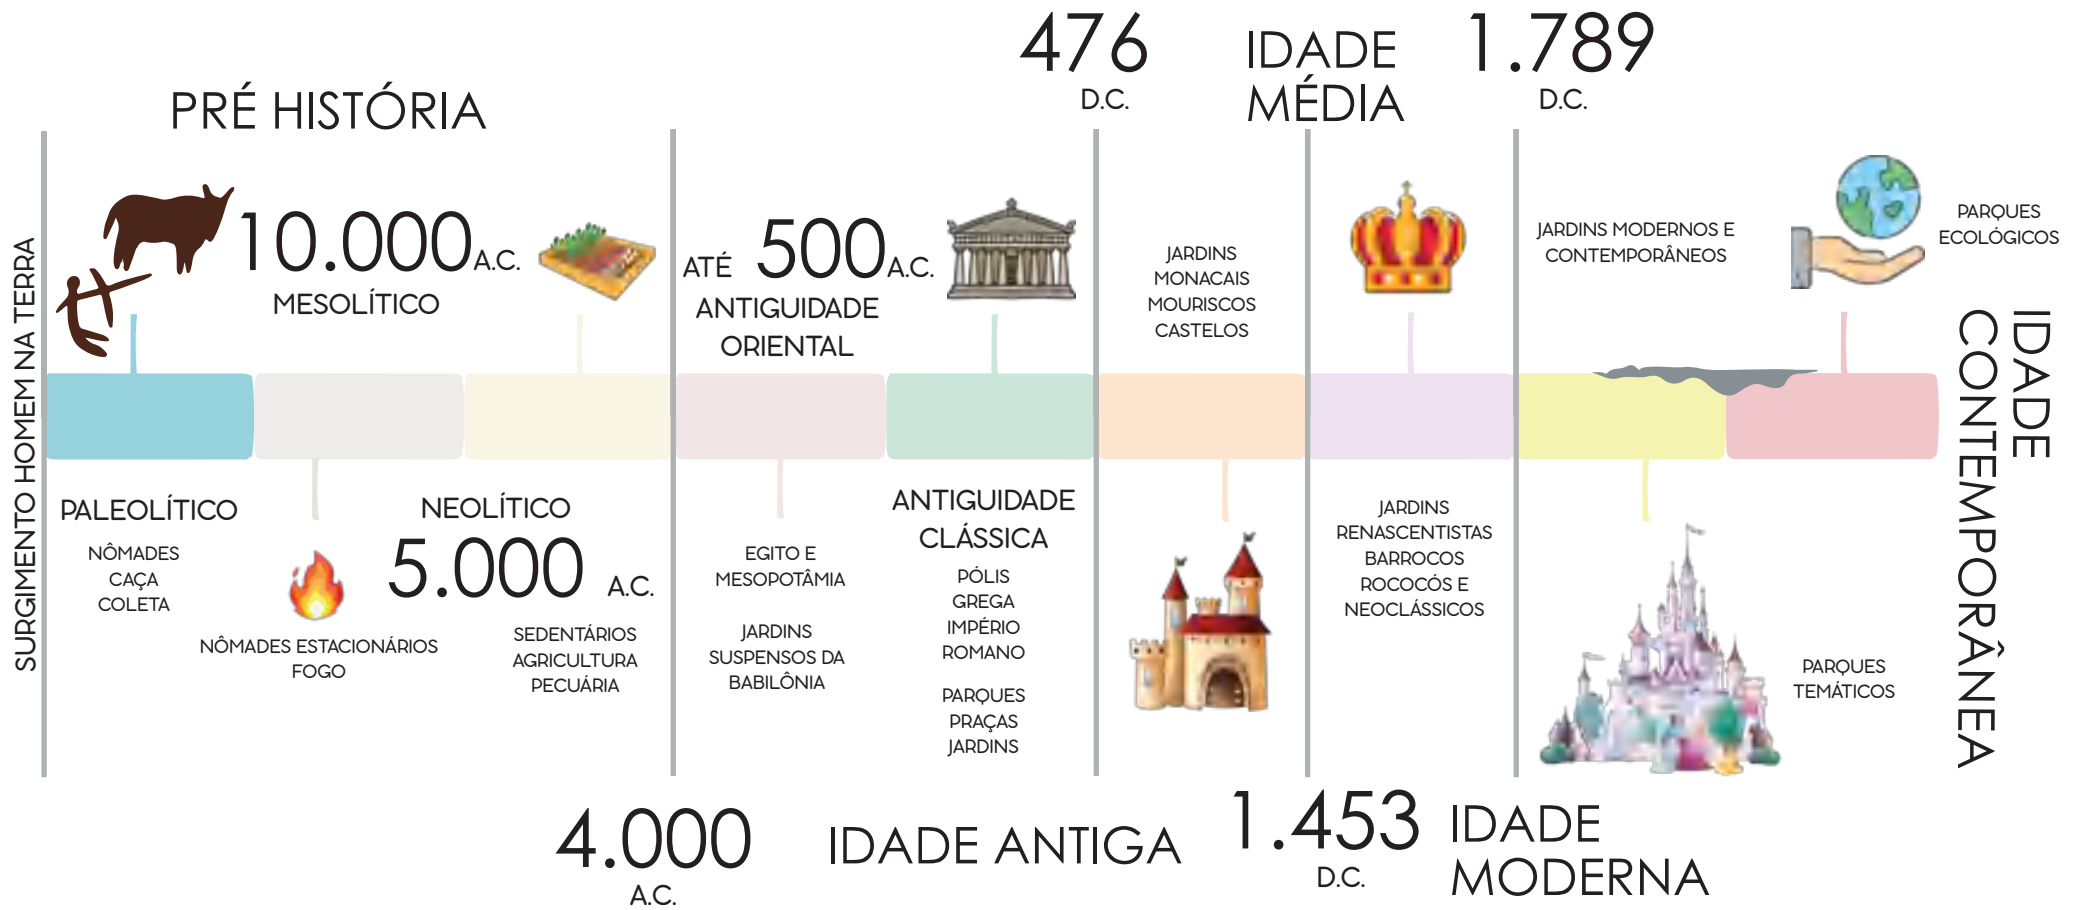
476 D.C.

IDADE MÉDIA

1.789 D.C.

PRÉ HISTÓRIA

SURGIMENTO HOMEM NA TERRA

10.000 A.C.

MESOLÍTICO

ATÉ 500 A.C.

ANTIGUIDADE ORIENTAL

JARDINS MONACAIS MOURISCOS CASTELOS

JARDINS MODERNOS E CONTEMPORÂNEOS

PARQUES ECOLÓGICOS

IDADE CONTEMPORÂNEA

PALEOLÍTICO

NÔMADES CAÇA COLETA

NÔMADES ESTACIONÁRIOS FOGO

NEOLÍTICO

5.000 A.C.

SEDENTÁRIOS AGRICULTURA PECUÁRIA

EGITO E MESOPOTÂMIA

JARDINS SUSPENSOS DA BABILÔNIA

ANTIGUIDADE CLÁSSICA

PÓLIS GREGA IMPÉRIO ROMANO

PARQUES PRAÇAS JARDINS

JARDINS RENASCENTISTAS BARROCOS ROCOCÓS E NEOCLÁSSICOS

PARQUES TEMÁTICOS

4.000 A.C.

IDADE ANTIGA

1.453 D.C.

IDADE MODERNA